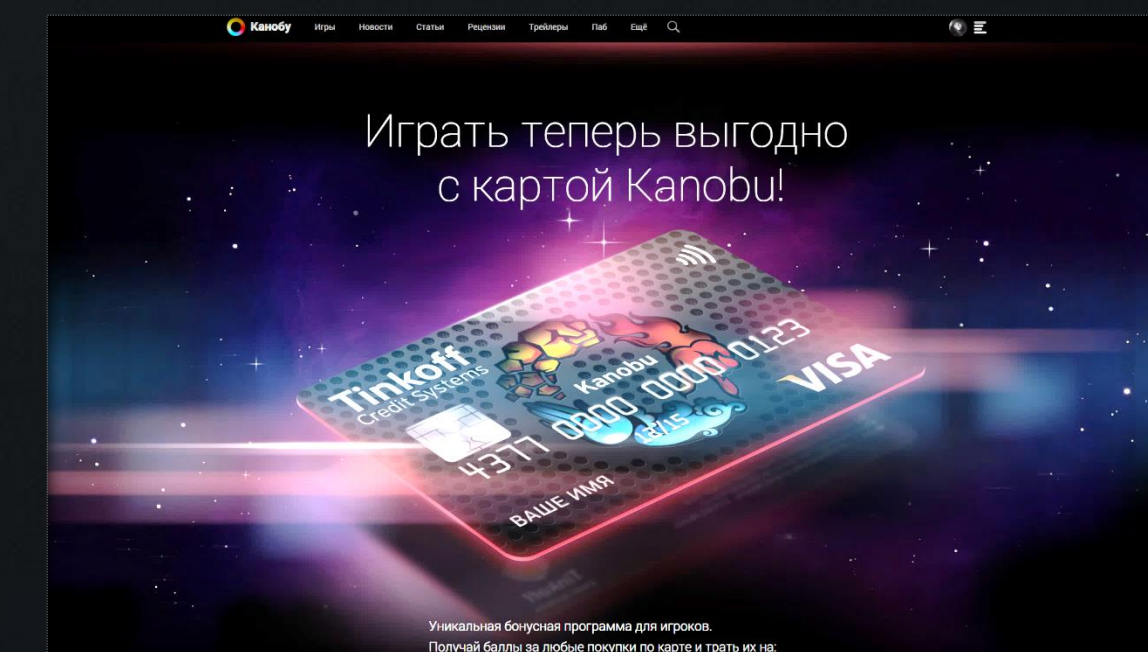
Канобу Игры Новости Статьи Рецензии Трейлеры Паб Ещё

Играть теперь выгодно с картой Kanobu!

Tinkoff Credit Systems

Kanobu

4377 0000 0000 0123

12/15

VISA

ВАШЕ ИМЯ

Уникальная бонусная программа для игроков.
Получай баллы за любые покупки по карте и трать их на: